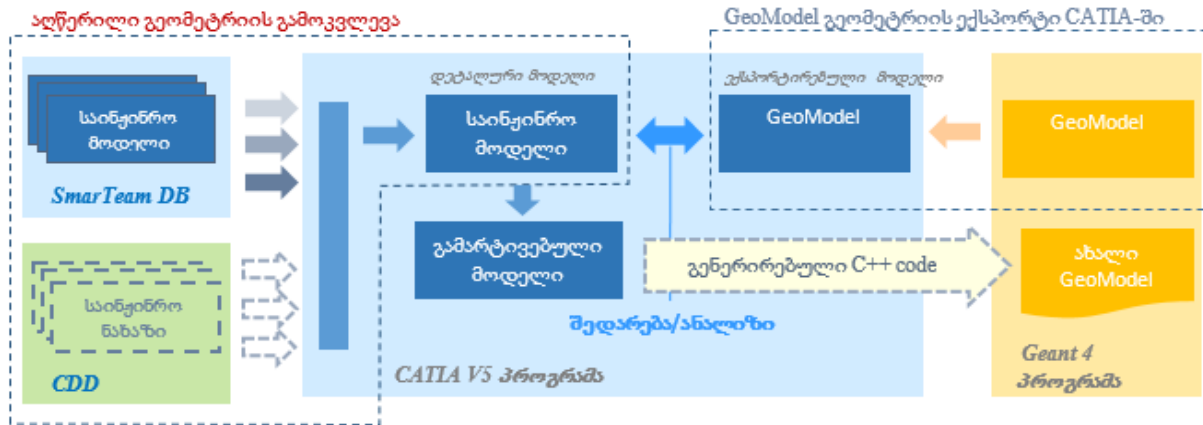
აღწერილი გეომეტრიის გამოკვლევა

GeoModel გეომეტრიის ექსპორტი CATIA-ში

საინჟინრო მოდელი

SmarTeam DB

საინჟინრო ნახაზი

CDD

დეტალური მოდელი

საინჟინრო მოდელი

გამარტივებული მოდელი

ექსპორტირებული მოდელი

GeoModel

GeoModel

გენერირებული C++ code

ახალი GeoModel

შედარება/ანალიზი

CATIA V5 პროგრამა

Geant 4 პროგრამა